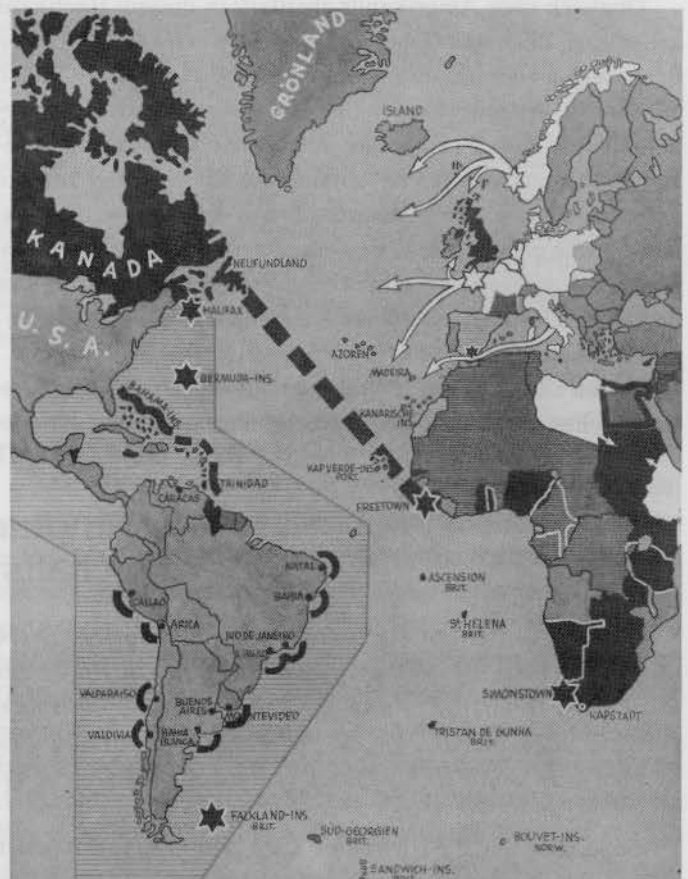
GRÖNLAND

ISLAND

KANADA

NEUFUNDLAND

U. S. A.

HALIFAX

AZOREN

BERMUDA-INS.

MADEIRA

KANARISCHE INS.

BAHAMA-INS.

KAPVERDE-INS. PORT.

TRINIDAD

FREETOWN

CARACAS

NATAL

BAHIA

ASCENSION BRIT.

CALLAO

ARICA

RIO DE JANEIRO

ST. HELENA BRIT.

VALPARAISO

BUENOS AIRES

MONTEVIDEO

SIMONSTOWN

VALDIVIA

BAHIA BLANCA

KAPSTADT

TRISTAN DA CUNHA BRIT.

FALKLAND-INS. BRIT.

SÜD-GEORGIEN BRIT.

BOUVET-INS. NORW.

SANDWICH-INS.